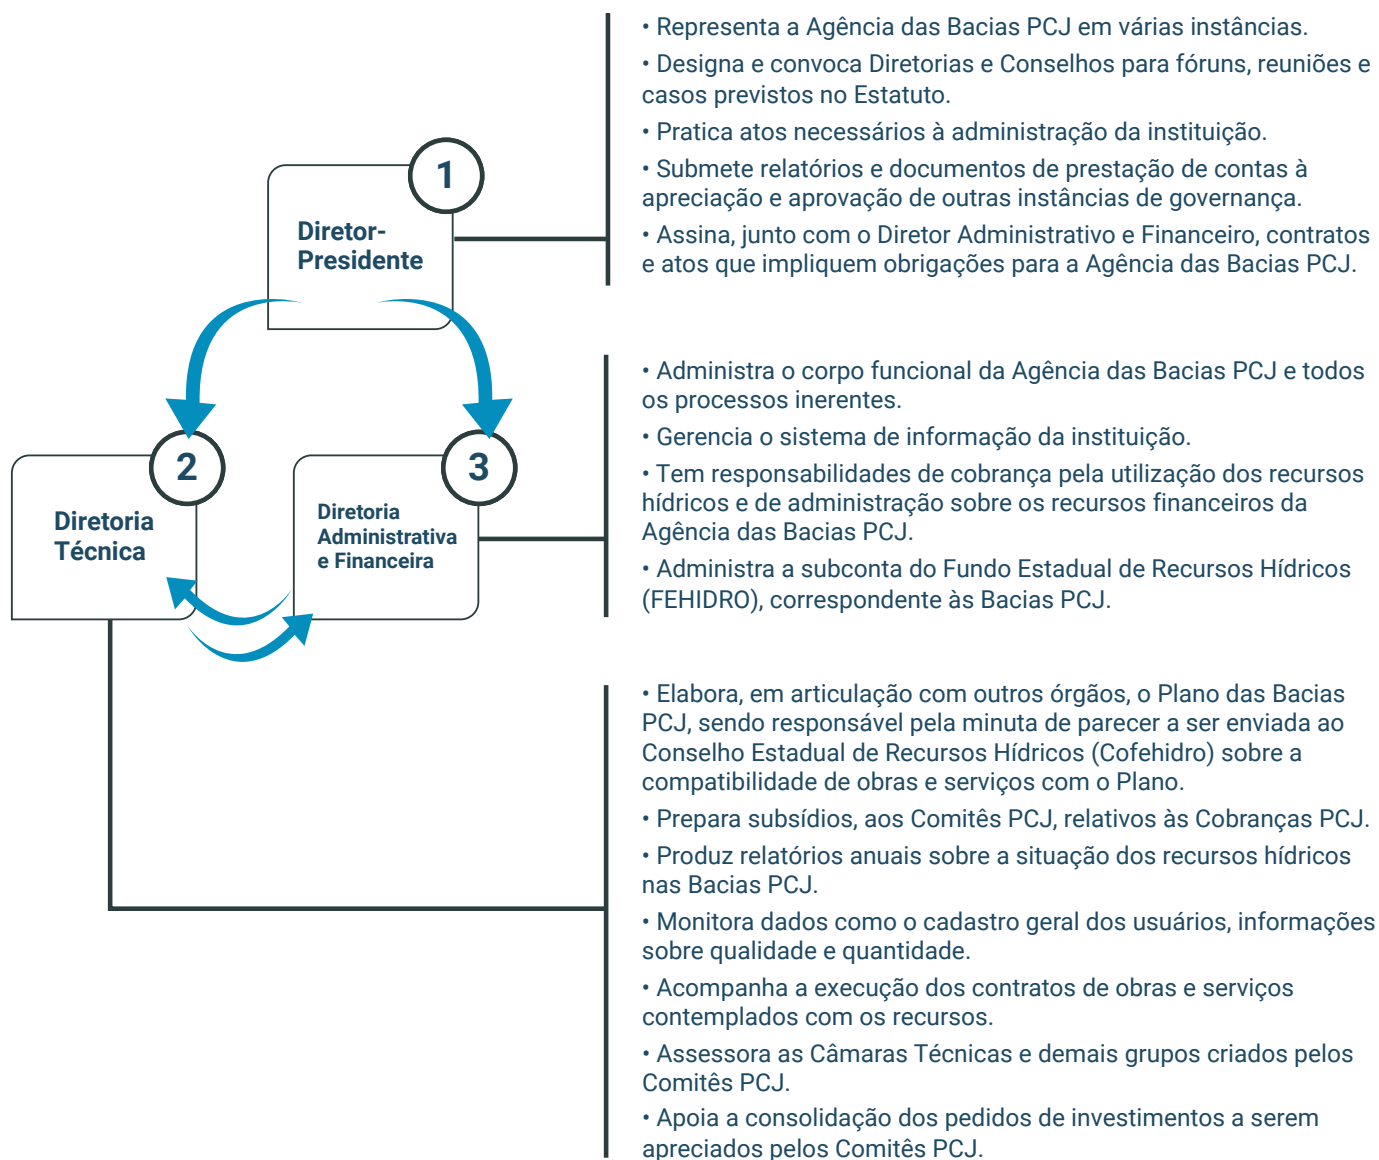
1

Diretor-Presidente

2

Diretoria Técnica

3

Diretoria Administrativa e Financeira

• Representa a Agência das Bacias PCJ em várias instâncias.

• Designa e convoca Diretorias e Conselhos para fóruns, reuniões e casos previstos no Estatuto.

• Pratica atos necessários à administração da instituição.

• Submete relatórios e documentos de prestação de contas à apreciação e aprovação de outras instâncias de governança.

• Assina, junto com o Diretor Administrativo e Financeiro, contratos e atos que impliquem obrigações para a Agência das Bacias PCJ.

• Administra o corpo funcional da Agência das Bacias PCJ e todos os processos inerentes.

• Gerencia o sistema de informação da instituição.

• Tem responsabilidades de cobrança pela utilização dos recursos hídricos e de administração sobre os recursos financeiros da Agência das Bacias PCJ.

• Administra a subconta do Fundo Estadual de Recursos Hídricos (FEHIDRO), correspondente às Bacias PCJ.

• Elabora, em articulação com outros órgãos, o Plano das Bacias PCJ, sendo responsável pela minuta de parecer a ser enviada ao Conselho Estadual de Recursos Hídricos (Cofehidro) sobre a compatibilidade de obras e serviços com o Plano.

• Prepara subsídios, aos Comitês PCJ, relativos às Cobranças PCJ.

• Produz relatórios anuais sobre a situação dos recursos hídricos nas Bacias PCJ.

• Monitora dados como o cadastro geral dos usuários, informações sobre qualidade e quantidade.

• Acompanha a execução dos contratos de obras e serviços contemplados com os recursos.

• Assessora as Câmaras Técnicas e demais grupos criados pelos Comitês PCJ.

• Apoia a consolidação dos pedidos de investimentos a serem apreciados pelos Comitês PCJ.